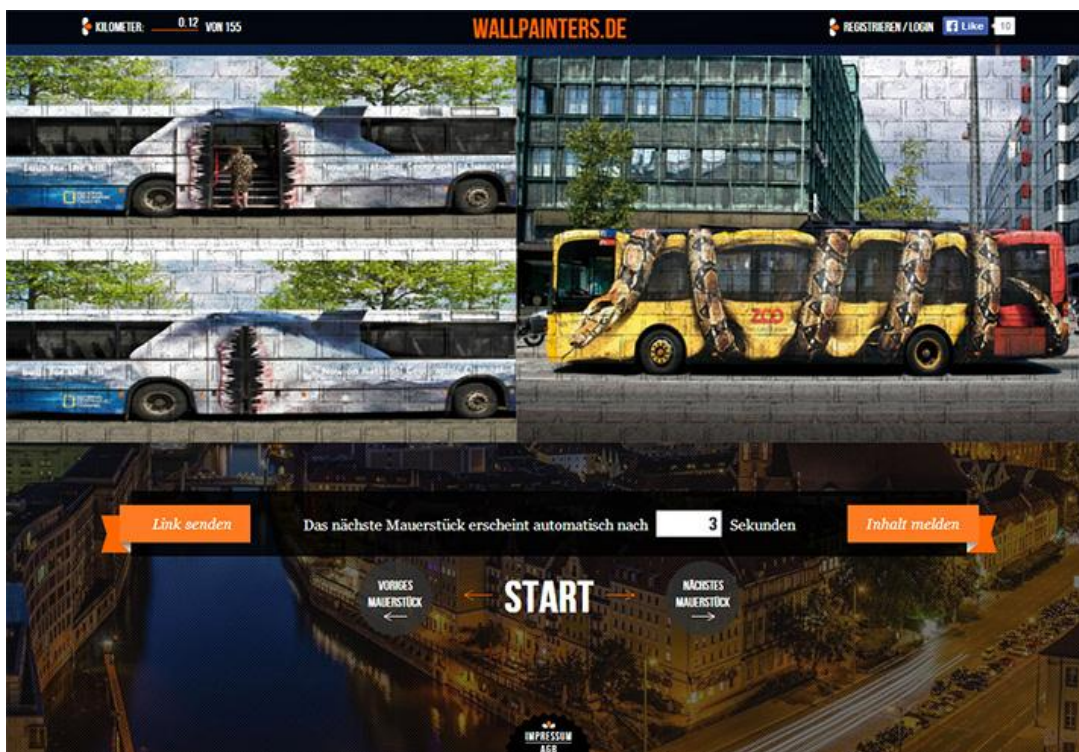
KILOMETER: 0.12 VON 155

WALLPAINTERS.DE

REGISTRIEREN / LOGIN Like 10

ZOO

Link senden

Das nächste Mauerstück erscheint automatisch nach 3 Sekunden

Inhalt melden

VORIGES MAUERSTÜCK

START

NÄCHSTES MAUERSTÜCK

IMPRESSUM AGB